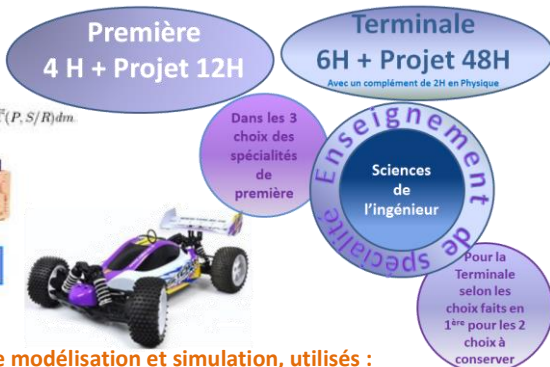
Première
4 H + Projet 12H

Terminale
6H + Projet 48H
Avec un complément de 2H en Physique

$\vec{\Gamma}(P,S/R)dm$

Dans les 3 choix des spécialités de première

Enseignement de spécialité

Sciences de l'ingénieur

Pour la Terminale selon les choix faits en 1ère pour les 2 choix à conserver

e modélisation et simulation, utilisés :